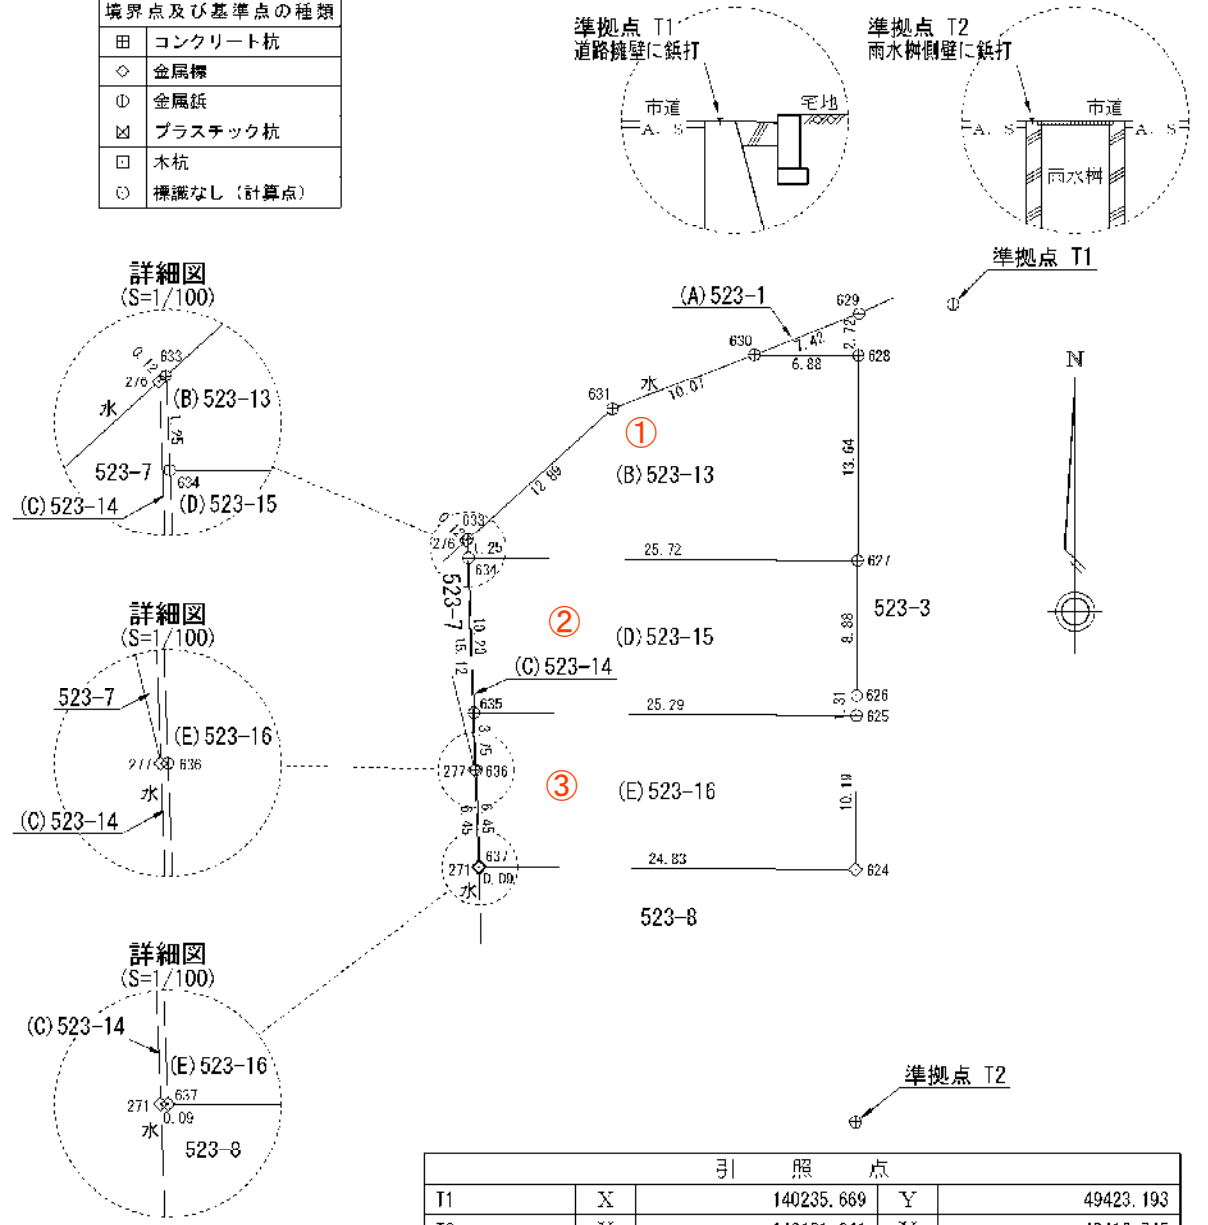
| 境界点及び基準点の種類 | |
|---|---|
| ⊞ | コンクリート杭 |
| ◇ | 金属標 |
| ⦶ | 金属鋲 |
| ⊠ | プラスチック杭 |
| ⊡ | 木杭 |
| ⊙ | 標識なし（計算点） |

準拠点 T1
道路擁壁に鋲打
市道
宅地
A. S

準拠点 T2
雨水桝側壁に鋲打
市道
A. S
A. S
雨水桝

準拠点 T1

詳細図
(S=1/100)
0.12
633
2/6
水
(B) 523-13
1.25
523-7
634
(C) 523-14
(D) 523-15

(A) 523-1
629
2.72
630
1.42
6.88
628
631
水
10.07
①
13.64
12.89
(B) 523-13
633
0.12
2/6
1.25
634
25.72
627
523-7
②
10.20
15.12
(D) 523-15
523-3
9.38
(C) 523-14
635
25.29
1.31
626
625
3.75
277
636
③
(E) 523-16
10.19
6.45
6.45
637
271
0.09
水
24.83
624
523-8

N

詳細図
(S=1/100)
523-7
(E) 523-16
277
636
水
(C) 523-14

詳細図
(S=1/100)
(C) 523-14
(E) 523-16
637
271
0.09
水
523-8

準拠点 T2

| 引　照　点 | | | | |
|---|---|---|---|---|
| T1 | X | 140235.669 | Y | 49423.193 |
| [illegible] | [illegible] | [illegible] | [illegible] | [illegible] |